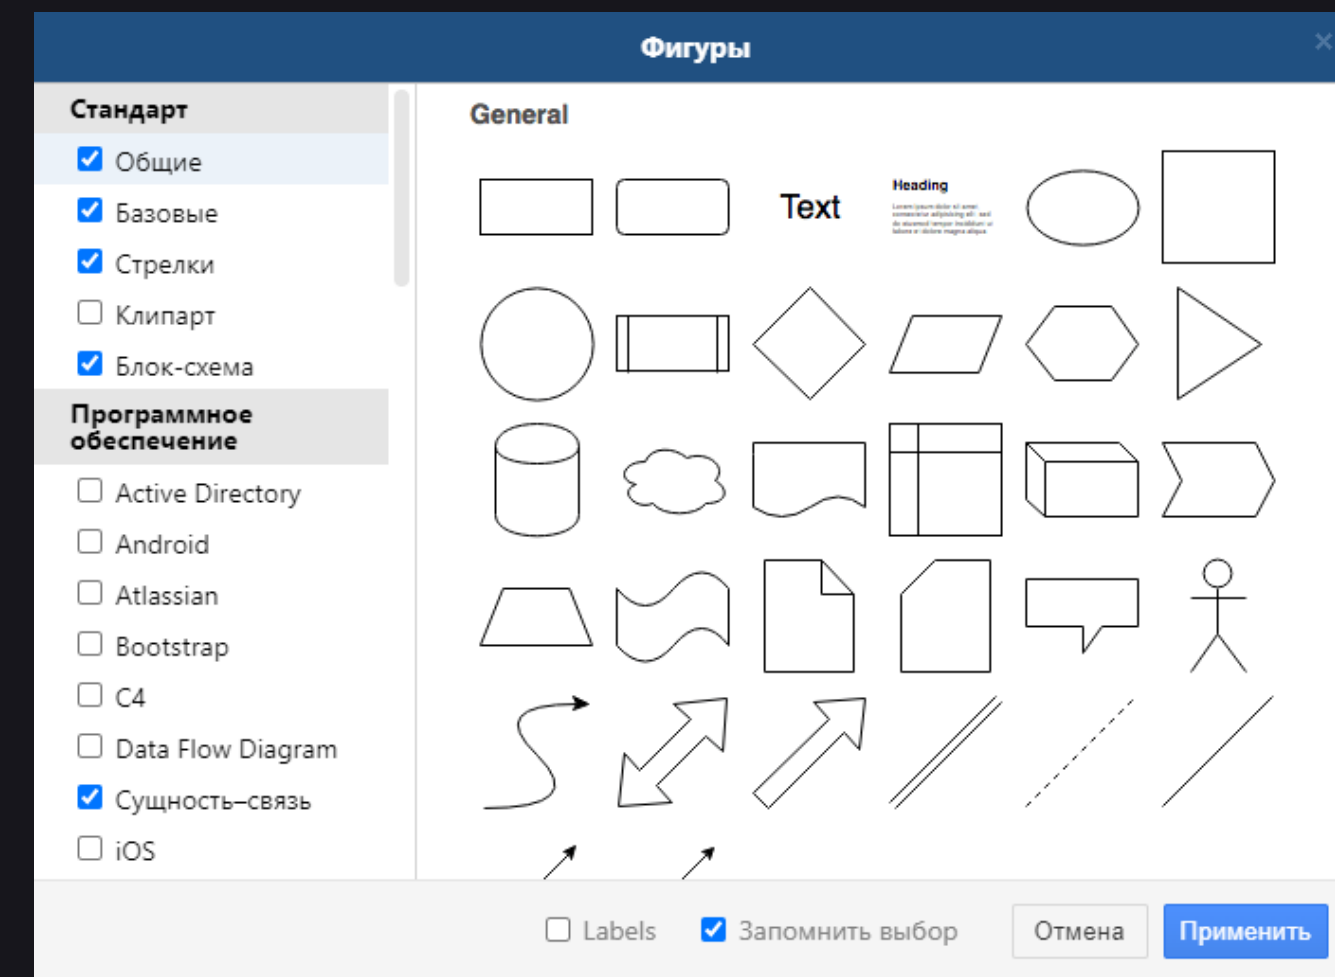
Фигуры

Стандарт

Общие

Базовые

Стрелки

Клипарт

Блок-схема

Программное обеспечение

Active Directory

Android

Atlassian

Bootstrap

C4

Data Flow Diagram

Сущность–связь

iOS

General

Text

Heading

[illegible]

Labels

Запомнить выбор

Отмена

Применить